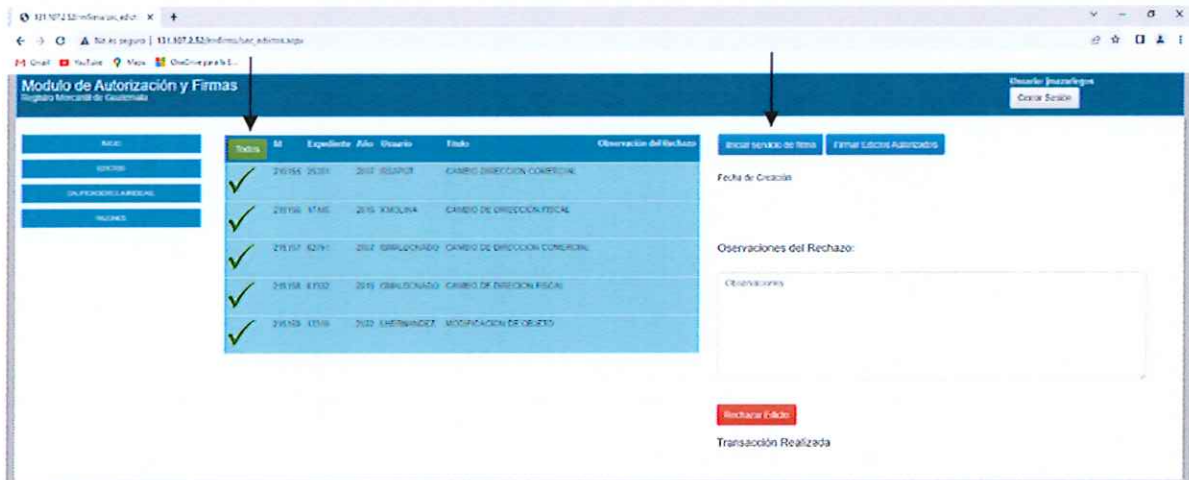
131.107.2.52/mfirmas/sec_edict ×

No es seguro | 131.107.2.52/mfirmas/sec_edictos.aspx

Gmail YouTube Maps OneDrive para la E...

Modulo de Autorización y Firmas
Registro Mercantil de Guatemala

Usuario: jmazariegos
Cerrar Sesión

INICIO
EDICTOS
CALIFICADOR ELABORADAS
RAZONES

| Todos | Id | Expediente | Año | Usuario | Titulo | Observación del Rechazo |
|---|---|---|---|---|---|---|
| ✓ | 215155 | 25301 | 2017 | ISSAPUT | CAMBIO DIRECCION COMERCIAL | |
| ✓ | 215156 | 87465 | 2015 | KMOLINA | CAMBIO DE DIRECCION FISCAL | |
| ✓ | 215157 | 62791 | 2017 | ISMALDONADO | CAMBIO DE DIRECCION COMERCIAL | |
| ✓ | 215158 | 83502 | 2015 | ISMALDONADO | CAMBIO DE DIRECCION FISCAL | |
| ✓ | 215159 | 13516 | 2022 | EHERNANDEZ | MODIFICACION DE OBJETO | |

Iniciar servicio de firma
Firmar Edictos Autorizados

Fecha de Creación

Oservaciones del Rechazo:

Observaciones

Rechazar Edicto

Transacción Realizada